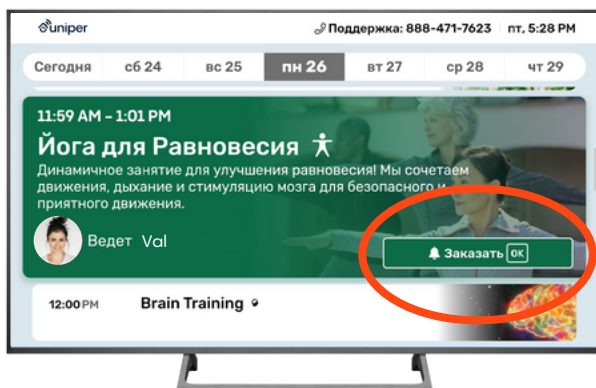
uniper

Поддержка: 888-471-7623 пт, 5:28 PM

Сегодня сб 24 вс 25 пн 26 вт 27 ср 28 чт 29

11:59 AM - 1:01 PM

Йога для Равновесия

Динамичное занятие для улучшения равновесия! Мы сочетаем движения, дыхание и стимуляцию мозга для безопасного и приятного движения.

Ведет Val

Заказать OK

12:00PM Brain Training